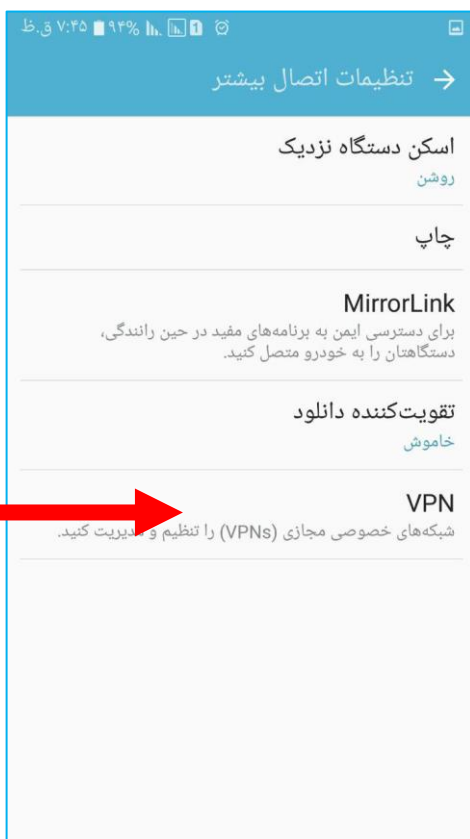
ق.ظ ۷:۴۵ ۹۴%

تنظیمات اتصال بیشتر

اسکن دستگاه نزدیک
روشن

چاپ

MirrorLink
برای دسترسی ایمن به برنامه‌های مفید در حین رانندگی، دستگاهتان را به خودرو متصل کنید.

تقویت‌کننده دانلود
خاموش

VPN
شبکه‌های خصوصی مجازی (VPNs) را تنظیم و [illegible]دیریت کنید.